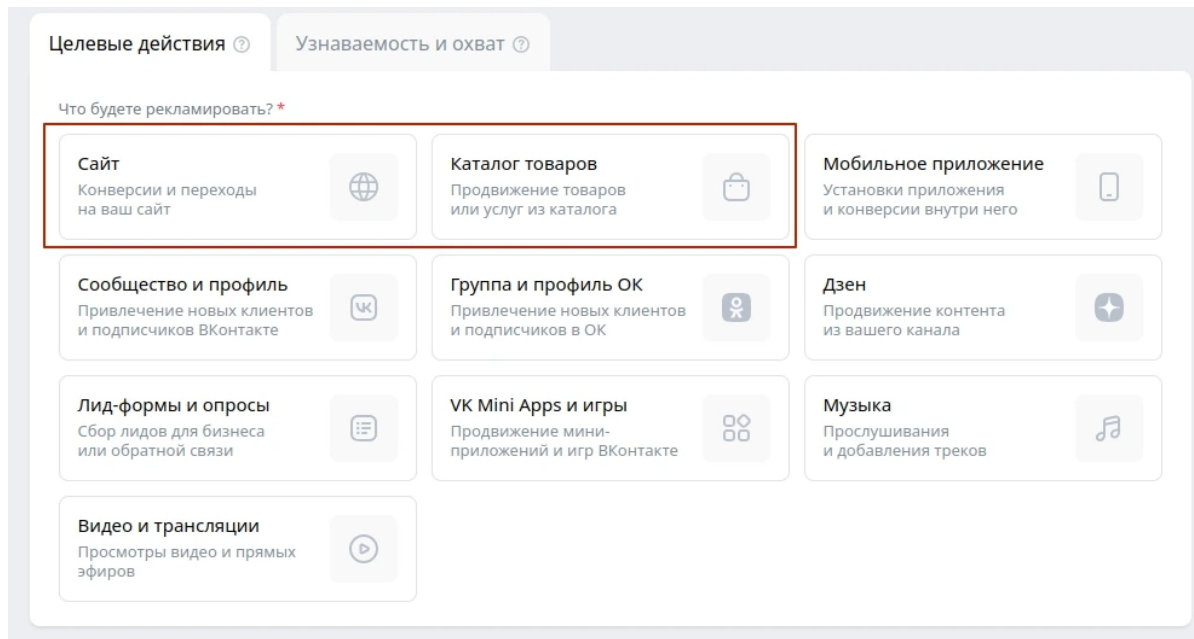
Целевые действия ⓘ Узнаваемость и охват ⓘ

Что будете рекламировать? *

Сайт
Конверсии и переходы на ваш сайт

Каталог товаров
Продвижение товаров или услуг из каталога

Мобильное приложение
Установки приложения и конверсии внутри него

Сообщество и профиль
Привлечение новых клиентов и подписчиков ВКонтакте

Группа и профиль ОК
Привлечение новых клиентов и подписчиков в ОК

Дзен
Продвижение контента из вашего канала

Лид-формы и опросы
Сбор лидов для бизнеса или обратной связи

VK Mini Apps и игры
Продвижение мини-приложений и игр ВКонтакте

Музыка
Прослушивания и добавления треков

Видео и трансляции
Просмотры видео и прямых эфиров